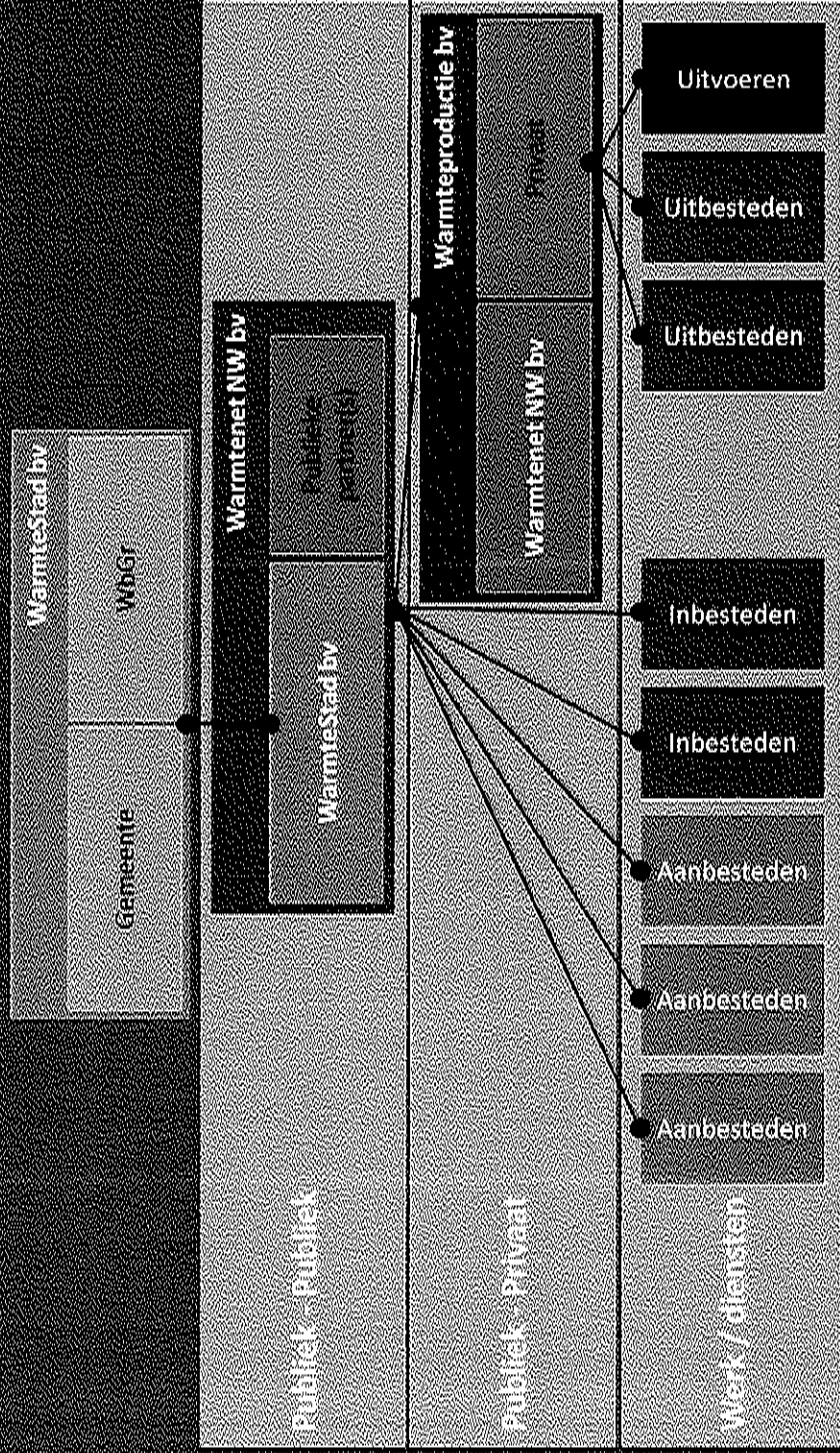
WarmteStad bv
WbGr
Gemeente

Publiek - Publiek
Warmtenet NW bv
Publieke partner(s)
WarmteStad bv

Publiek - Privaat
Warmteproductie bv
Privaat
Warmtenet NW bv

Werk / diensten
Uitvoeren
Uitbesteden
Uitbesteden
Inbesteden
Inbesteden
Aanbesteden
Aanbesteden
Aanbesteden